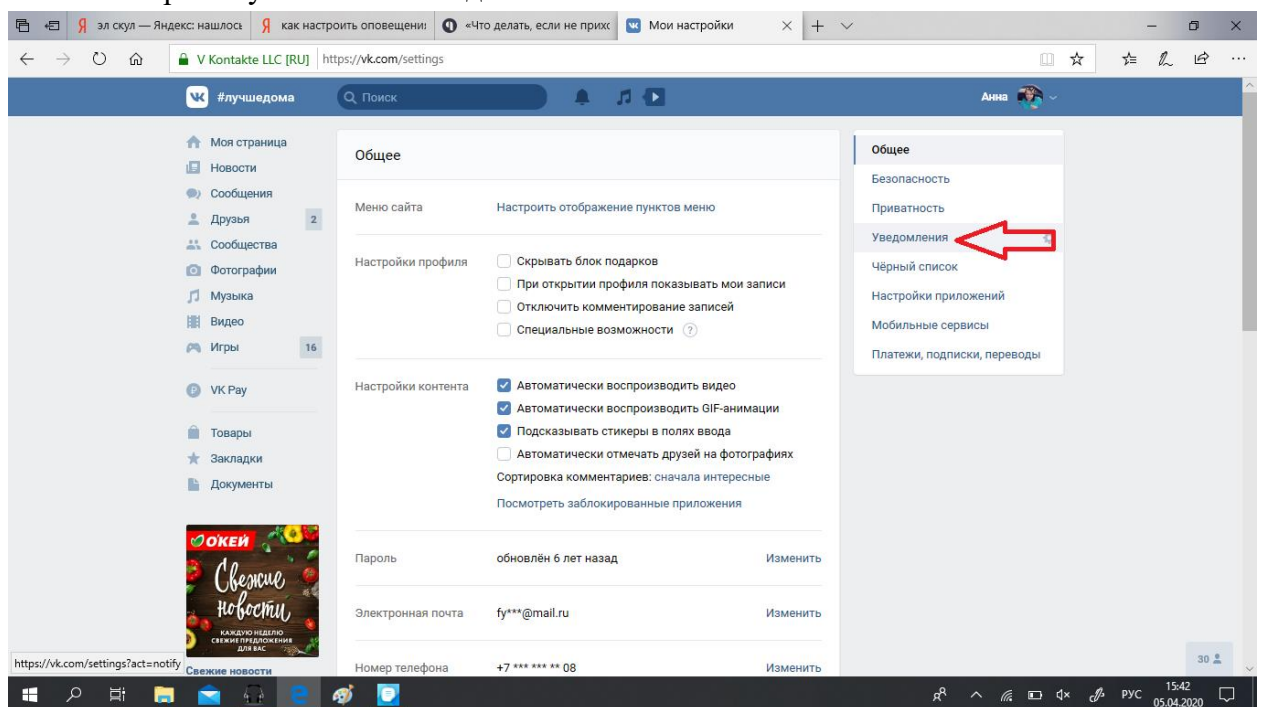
эл скул — Яндекс: нашлось | как настроить оповещени | «Что делать, если не прихс | Мои настройки

V Kontakte LLC [RU] https://vk.com/settings

#лучшедома Поиск Анна

Моя страница
Новости
Сообщения
Друзья 2
Сообщества
Фотографии
Музыка
Видео
Игры 16

VK Pay

Товары
Закладки
Документы

ОКЕЙ
Свежие новости
КАЖДУЮ НЕДЕЛЮ СВЕЖИЕ ПРЕДЛОЖЕНИЯ ДЛЯ ВАС
Свежие новости

Общее

Меню сайта | Настроить отображение пунктов меню

Настройки профиля
Скрывать блок подарков
При открытии профиля показывать мои записи
Отключить комментирование записей
Специальные возможности ?

Настройки контента
Автоматически воспроизводить видео
Автоматически воспроизводить GIF-анимации
Подсказывать стикеры в полях ввода
Автоматически отмечать друзей на фотографиях
Сортировка комментариев: сначала интересные
Посмотреть заблокированные приложения

Пароль | обновлён 6 лет назад | Изменить

Электронная почта | fy***@mail.ru | Изменить

Номер телефона | +7 *** *** ** 08 | Изменить

Общее
Безопасность
Приватность
Уведомления
Чёрный список
Настройки приложений
Мобильные сервисы
Платежи, подписки, переводы

https://vk.com/settings?act=notify

30

РУС 15:42 05.04.2020